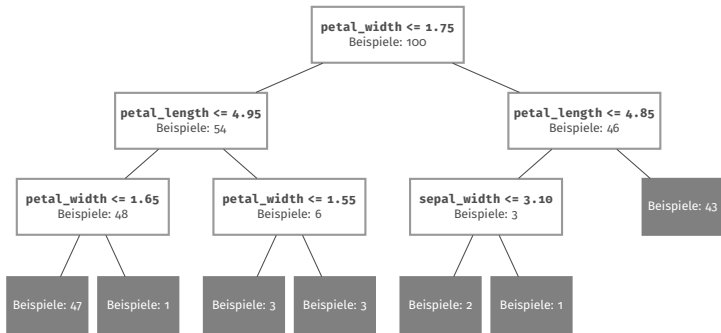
petal_width <= 1.75
Beispiele: 100

petal_length <= 4.95
Beispiele: 54

petal_length <= 4.85
Beispiele: 46

petal_width <= 1.65
Beispiele: 48

petal_width <= 1.55
Beispiele: 6

sepal_width <= 3.10
Beispiele: 3

Beispiele: 43

Beispiele: 47

Beispiele: 1

Beispiele: 3

Beispiele: 3

Beispiele: 2

Beispiele: 1